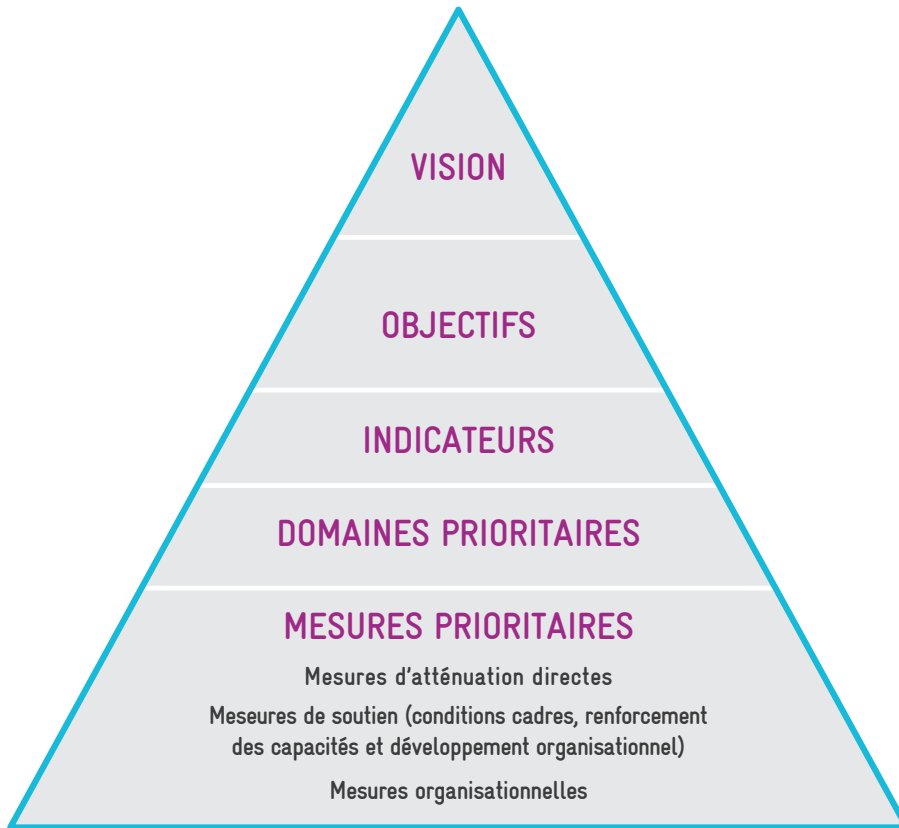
VISION

OBJECTIFS

INDICATEURS

DOMAINES PRIORITAIRES

MESURES PRIORITAIRES

Mesures d'atténuation directes

Meseures de soutien (conditions cadres, renforcement des capacités et développement organisationnel)

Mesures organisationnelles